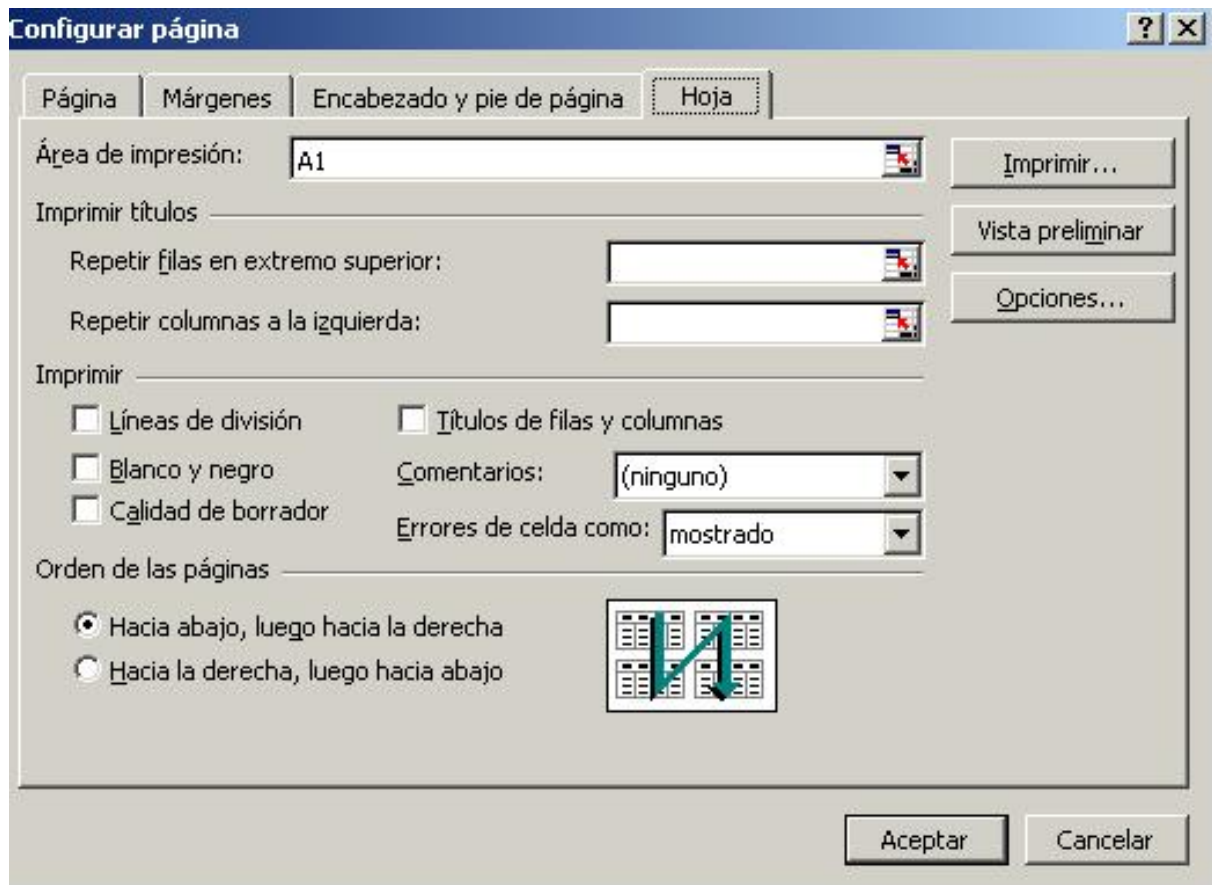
Configurar página

?
X

Página
Márgenes
Encabezado y pie de página
Hoja

Área de impresión: A1

Imprimir...
Vista preliminar
Opciones...

Imprimir títulos

Repetir filas en extremo superior:

Repetir columnas a la izquierda:

Imprimir

Líneas de división
Títulos de filas y columnas
Blanco y negro
Comentarios: (ninguno)
Calidad de borrador
Errores de celda como: mostrado

Orden de las páginas

Hacia abajo, luego hacia la derecha
Hacia la derecha, luego hacia abajo

Aceptar
Cancelar